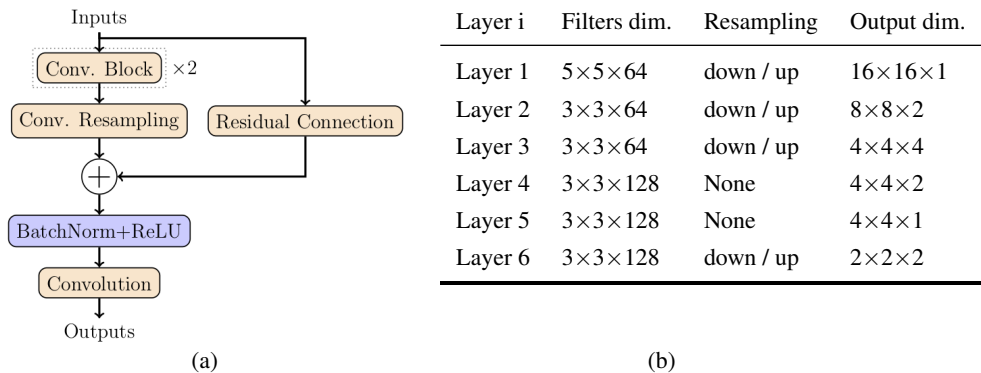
Inputs

Conv. Block $\times 2$

Conv. Resampling

Residual Connection

$+$

BatchNorm+ReLU

Convolution

Outputs

(a)

| Layer i | Filters dim. | Resampling | Output dim. |
|---|---|---|---|
| Layer 1 | $5\times5\times64$ | down / up | $16\times16\times1$ |
| Layer 2 | $3\times3\times64$ | down / up | $8\times8\times2$ |
| Layer 3 | $3\times3\times64$ | down / up | $4\times4\times4$ |
| Layer 4 | $3\times3\times128$ | None | $4\times4\times2$ |
| Layer 5 | $3\times3\times128$ | None | $4\times4\times1$ |
| Layer 6 | $3\times3\times128$ | down / up | $2\times2\times2$ |

(b)